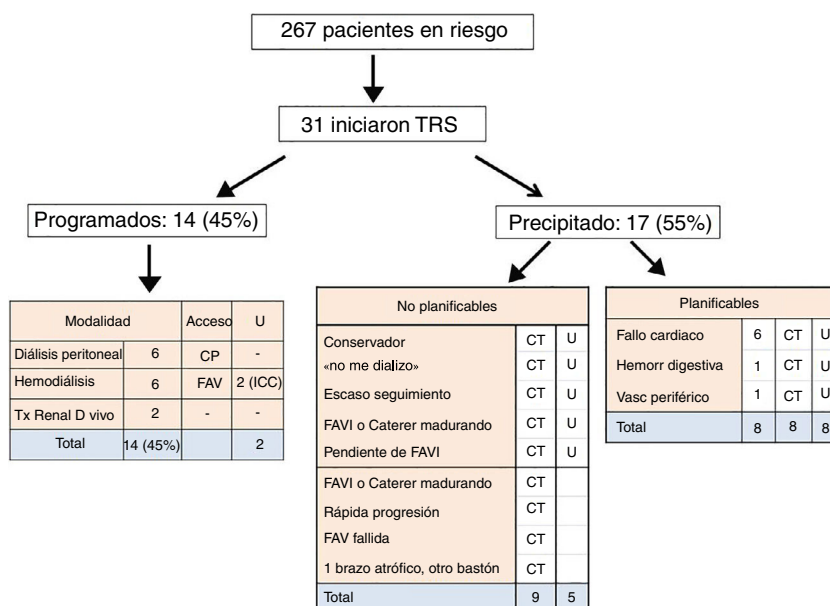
267 pacientes en riesgo

31 iniciaron TRS

Programados: 14 (45%)

Precipitado: 17 (55%)

| Modalidad | | Acceso | U |
|---|---|---|---|
| Diálisis peritoneal | 6 | CP | - |
| Hemodiálisis | 6 | FAV | 2 (ICC) |
| Tx Renal D vivo | 2 | - | - |
| Total | 14 (45%) | | 2 |

| No planificables | | |
|---|---|---|
| Conservador «no me dializo» | CT | U |
| | CT | U |
| Escaso seguimiento | CT | U |
| FAVI o Caterer madurando | CT | U |
| Pendiente de FAVI | CT | U |
| FAVI o Caterer madurando | CT | |
| Rápida progresión | CT | |
| FAV fallida | CT | |
| 1 brazo atrófico, otro bastón | CT | |
| Total | 9 | 5 |

| Planificables | | | |
|---|---|---|---|
| Fallo cardiaco | 6 | CT | U |
| Hemorr digestiva | 1 | CT | U |
| Vasc periférico | 1 | CT | U |
| Total | 8 | 8 | 8 |